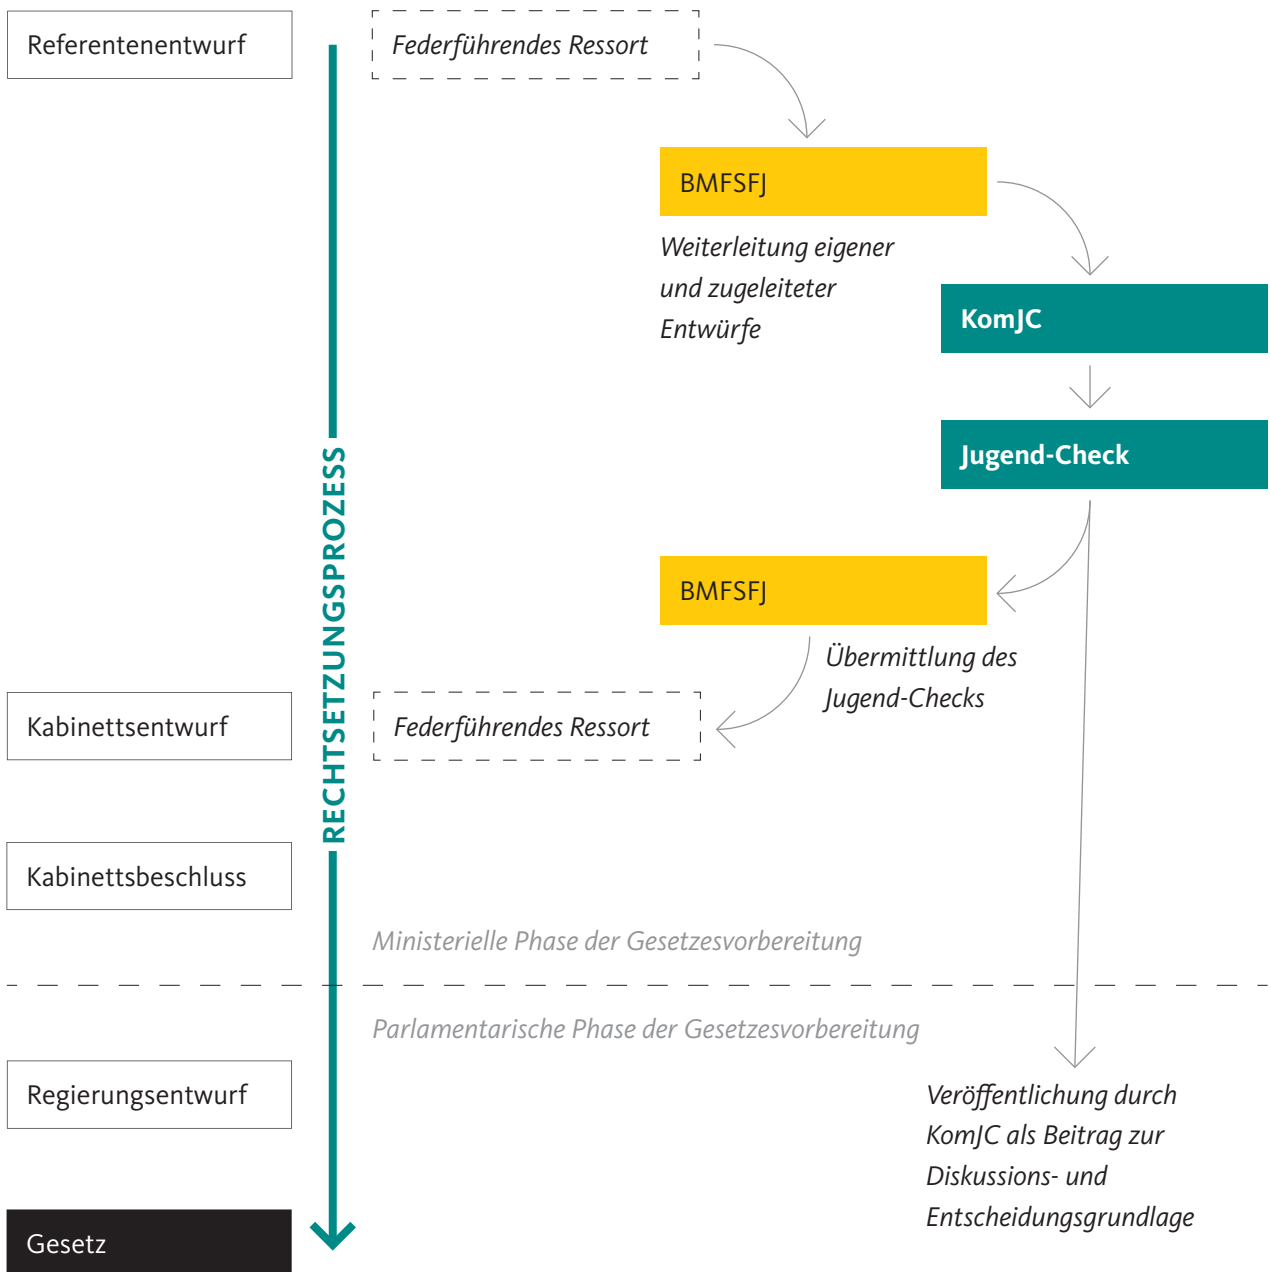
Referentenentwurf

Federführendes Ressort

BMFSFJ

Weiterleitung eigener und zugeleiteter Entwürfe

KomJC

Jugend-Check

BMFSFJ

Übermittlung des Jugend-Checks

Kabinettsentwurf

Federführendes Ressort

RECHTSETZUNGSPROZESS

Kabinettsbeschluss

Ministerielle Phase der Gesetzesvorbereitung

Parlamentarische Phase der Gesetzesvorbereitung

Regierungsentwurf

Veröffentlichung durch KomJC als Beitrag zur Diskussions- und Entscheidungsgrundlage

Gesetz